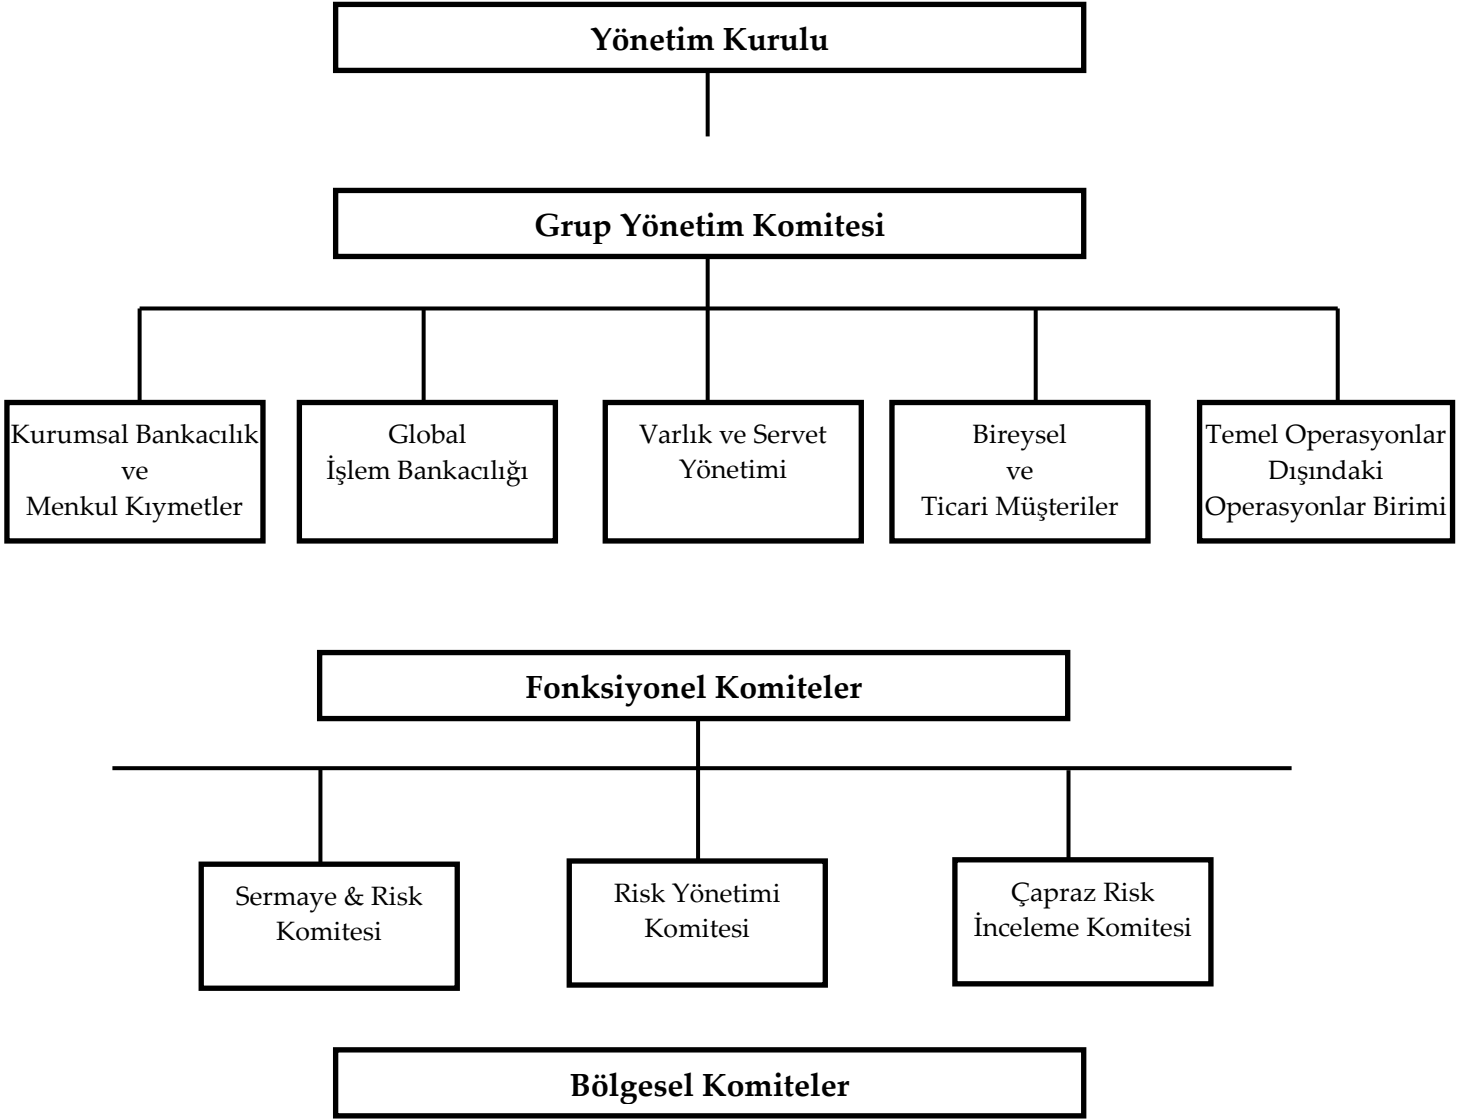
Yönetim Kurulu

Grup Yönetim Komitesi

Kurumsal Bankacılık ve Menkul Kıymetler

Global İşlem Bankacılığı

Varlık ve Servet Yönetimi

Bireysel ve Ticari Müşteriler

Temel Operasyonlar Dışındaki Operasyonlar Birimi

Fonksiyonel Komiteler

Sermaye & Risk Komitesi

Risk Yönetimi Komitesi

Çapraz Risk İnceleme Komitesi

Bölgesel Komiteler